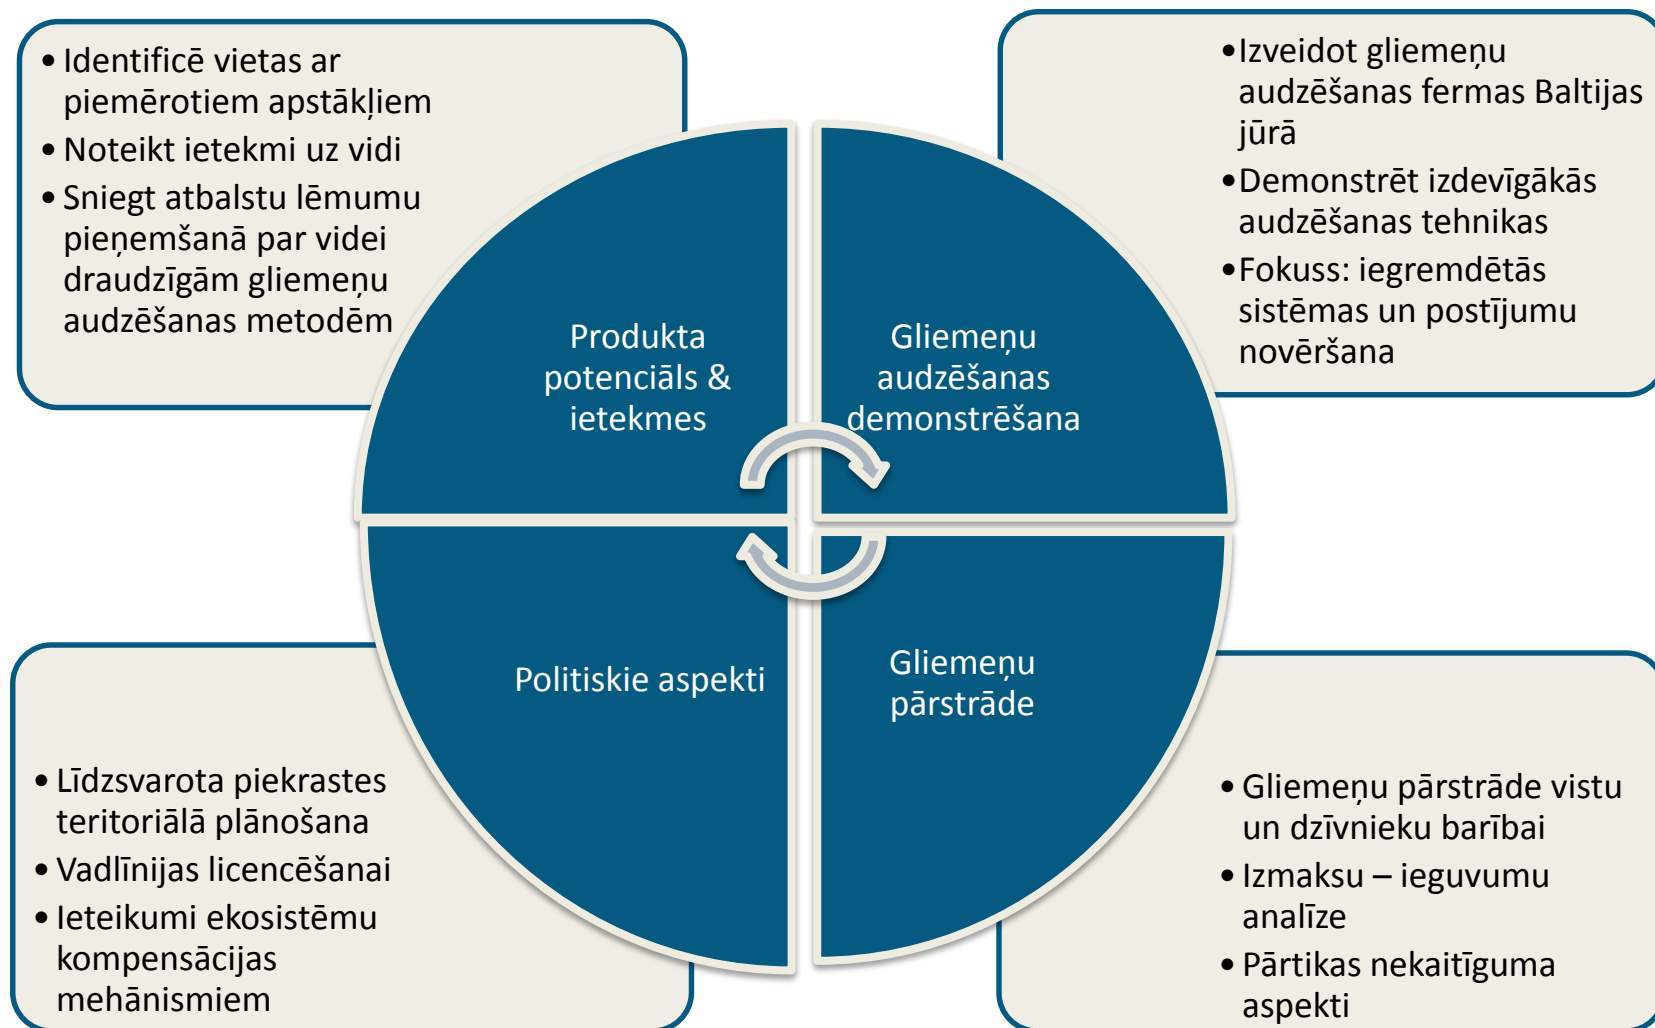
• Identificē vietas ar piemērotiem apstākļiem
• Noteikt ietekmi uz vidi
• Sniegt atbalstu lēmumu pieņemšanā par videi draudzīgām gliemeņu audzēšanas metodēm

• Izveidot gliemeņu audzēšanas fermas Baltijas jūrā
• Demonstrēt izdevīgākās audzēšanas tehnikas
• Fokuss: iegremdētās sistēmas un postījumu novēršana

Produkta potenciāls & ietekmes

Gliemeņu audzēšanas demonstrēšana

Politiskie aspekti

Gliemeņu pārstrāde

• Līdzsvarota piekrastes teritoriālā plānošana
• Vadlīnijas licencēšanai
• Ieteikumi ekosistēmu kompensācijas mehānismiem

• Gliemeņu pārstrāde vistu un dzīvnieku barībai
• Izmaksu – ieguvumu analīze
• Pārtikas nekaitīguma aspekti